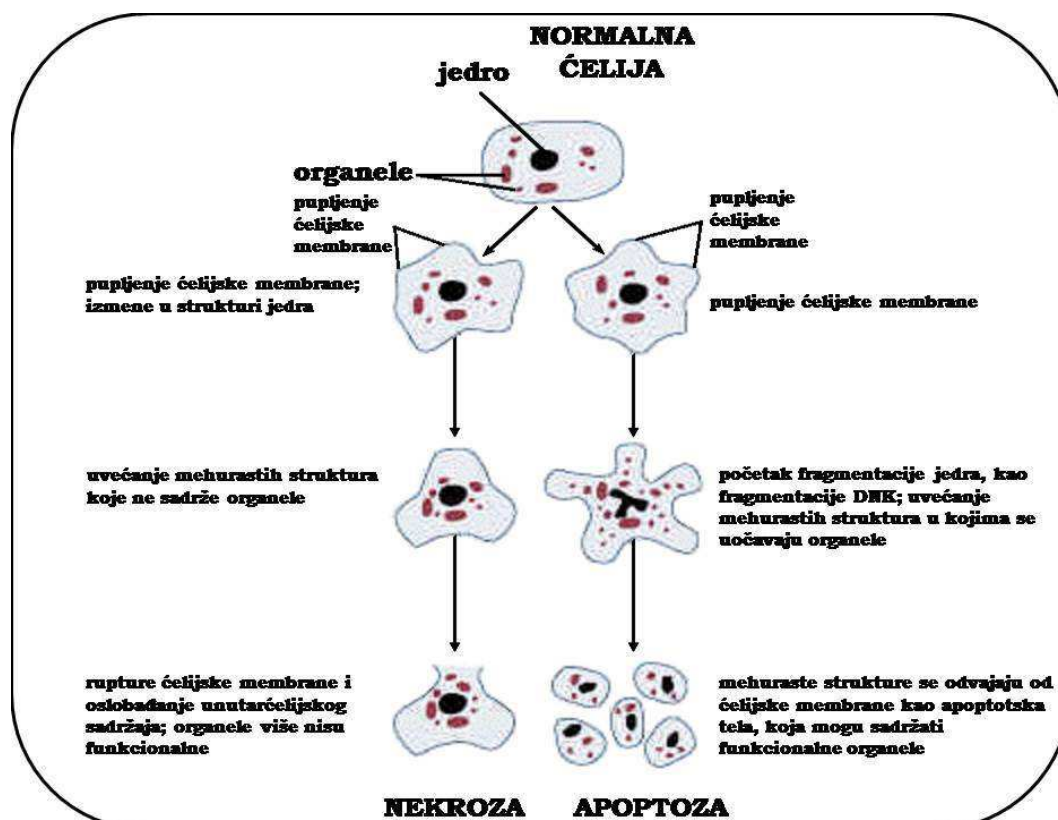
NORMALNA ĆELIJA

jedro

organele

pupljenje ćelijske membrane

pupljenje ćelijske membrane

pupljenje ćelijske membrane; izmene u strukturi jedra

pupljenje ćelijske membrane

uvećanje mehurastih struktura koje ne sadrže organele

početak fragmentacije jedra, kao fragmentacije DNK; uvećanje mehurastih struktura u kojima se uočavaju organele

rupture ćelijske membrane i oslobađanje unutarćelijskog sadržaja; organele više nisu funkcionalne

mehuraste strukture se odvajaju od ćelijske membrane kao apoptotska tela, koja mogu sadržati funkcionalne organele

NEKROZA

APOPTOZA